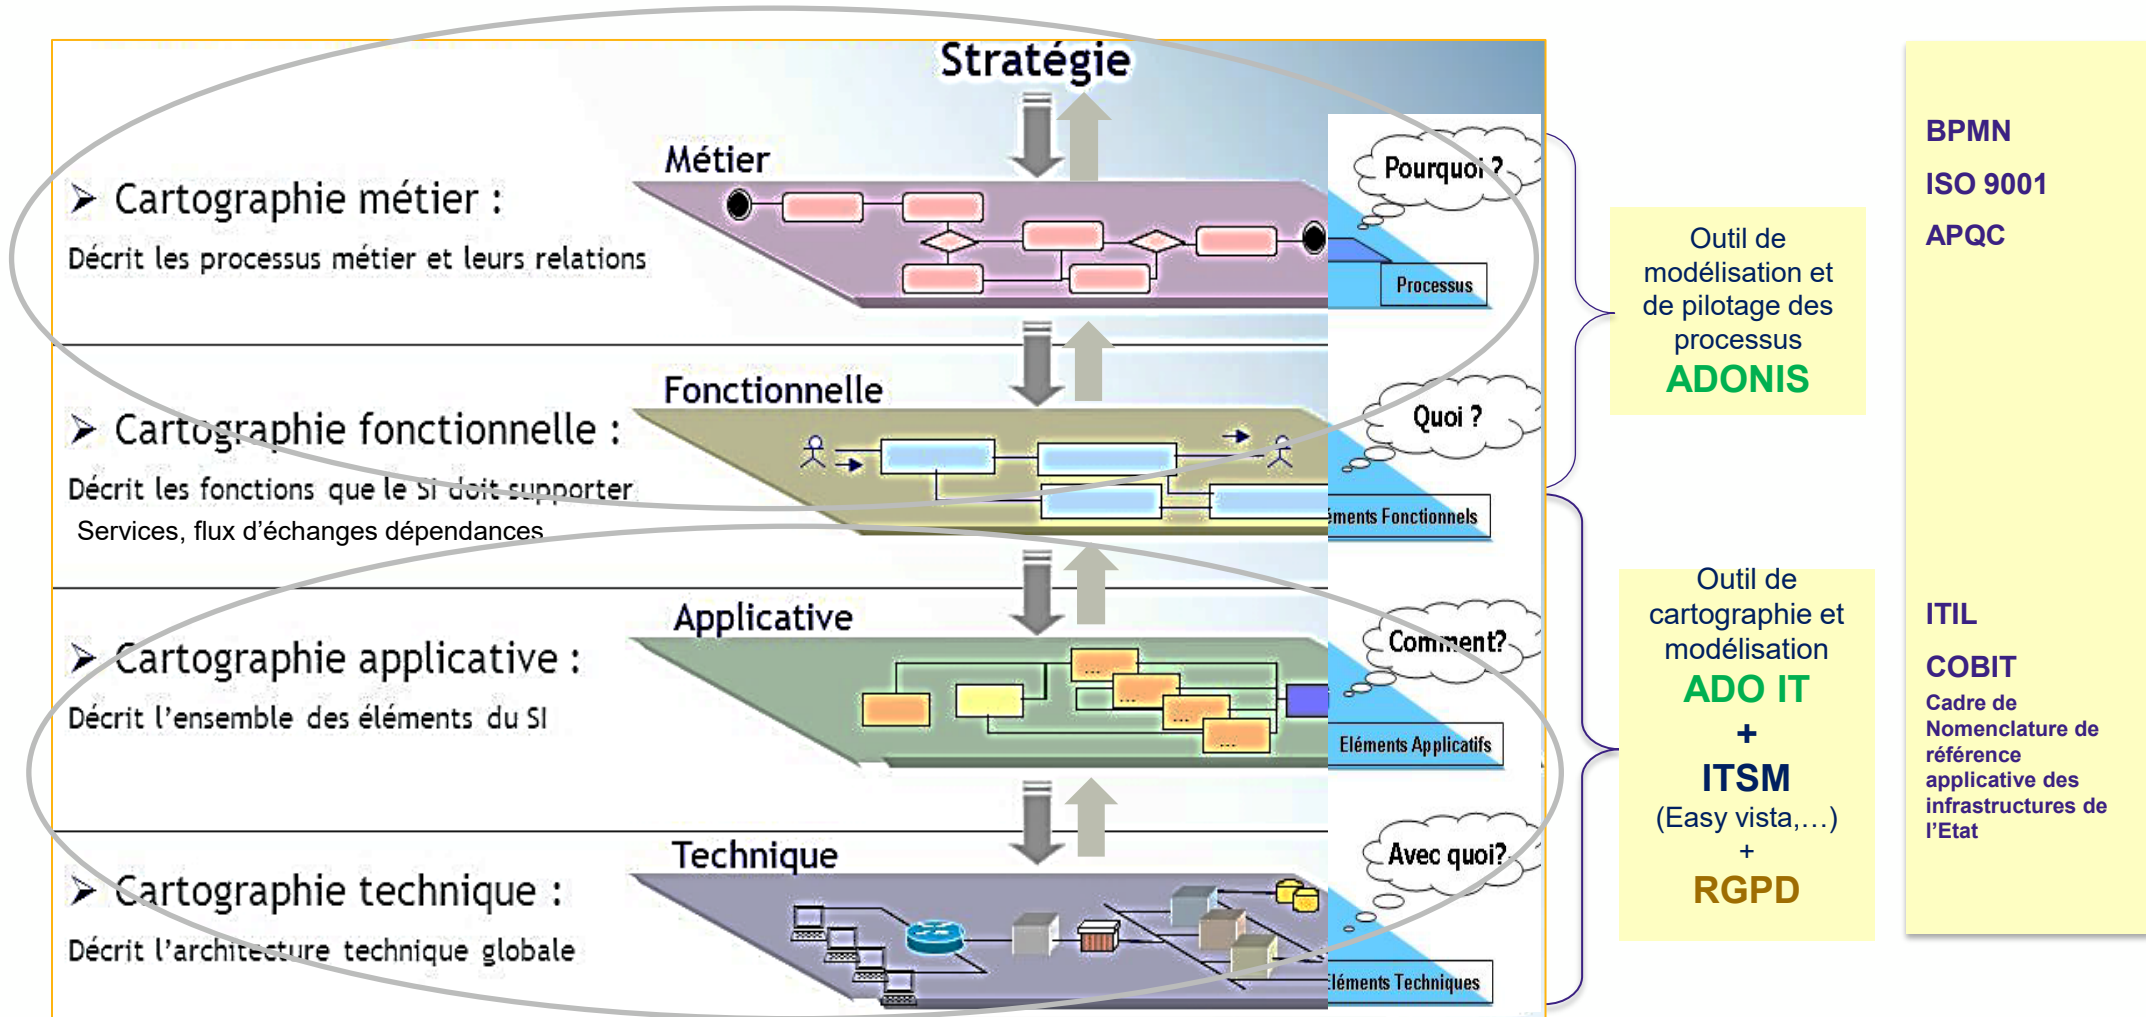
Stratégie

Métier

➢ Cartographie métier :

Décrit les processus métier et leurs relations

Pourquoi ?

Processus

Fonctionnelle

➢ Cartographie fonctionnelle :

Décrit les fonctions que le SI doit supporter

Services, flux d'échanges dépendances

Quoi ?

éments Fonctionnels

Applicative

➢ Cartographie applicative :

Décrit l'ensemble des éléments du SI

Comment?

Eléments Applicatifs

Technique

➢ Cartographie technique :

Décrit l'architecture technique globale

Avec quoi?

Éléments Techniques

Outil de modélisation et de pilotage des processus
ADONIS

Outil de cartographie et modélisation
ADO IT
+
ITSM
(Easy vista,…)
+
RGPD

BPMN
ISO 9001
APQC

ITIL
COBIT
Cadre de Nomenclature de référence applicative des infrastructures de l'Etat